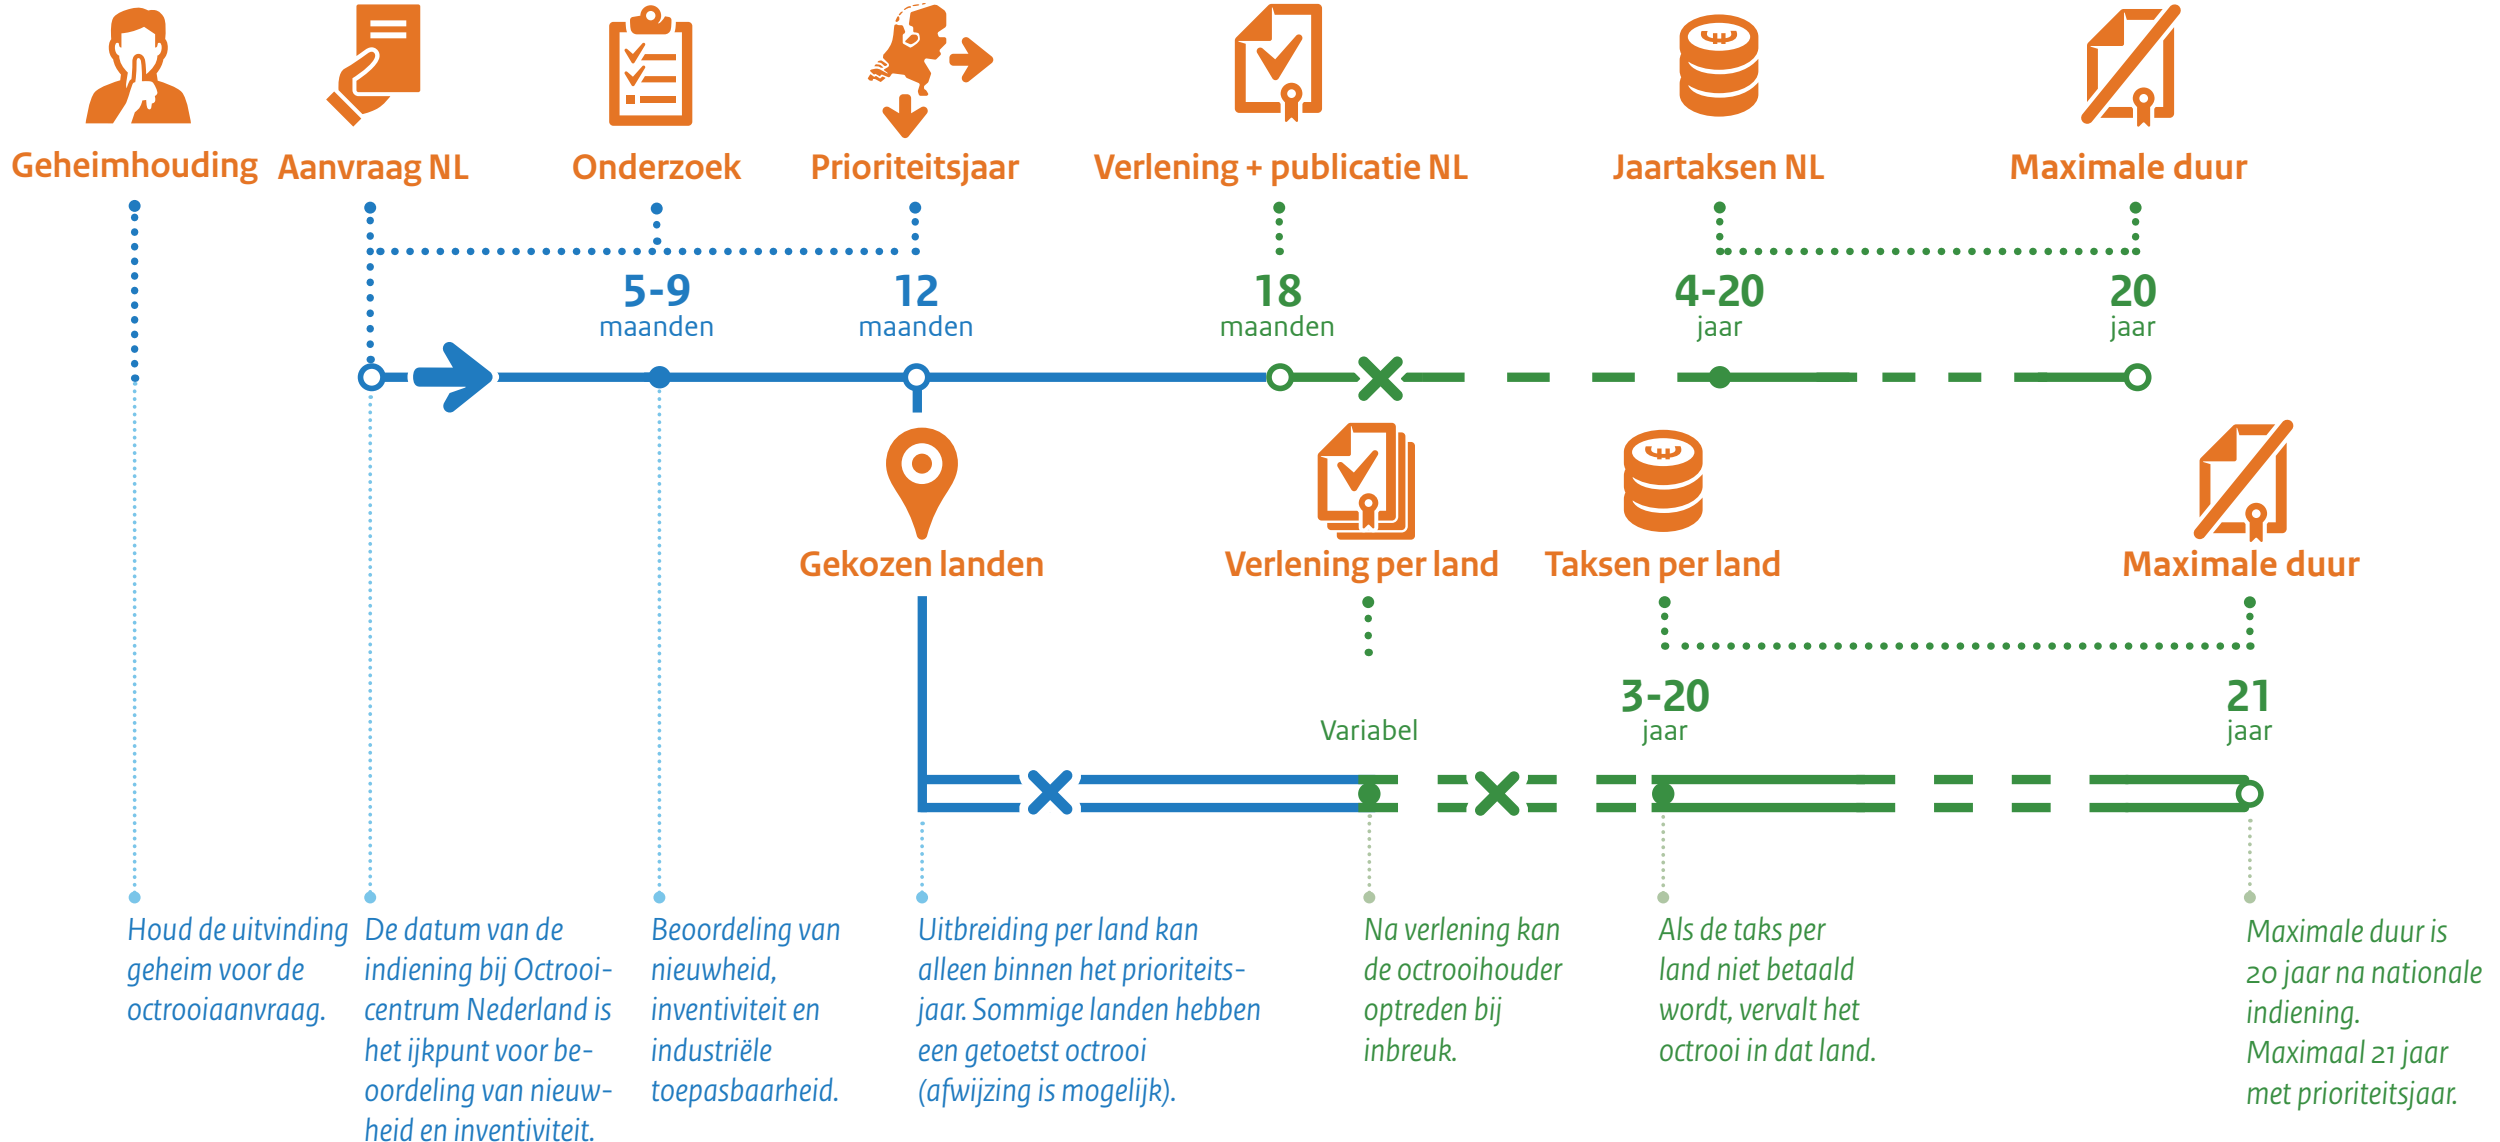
Geheimhouding
Aanvraag NL
Onderzoek
Prioriteitsjaar
Verlening + publicatie NL
Jaartaksen NL
Maximale duur

5-9
maanden

12
maanden

18
maanden

4-20
jaar

20
jaar

Gekozen landen
Verlening per land
Taksen per land
Maximale duur

Variabel

3-20
jaar

21
jaar

Houd de uitvinding geheim voor de octrooiaanvraag.

De datum van de indiening bij Octrooicentrum Nederland is het ijkpunt voor beoordeling van nieuwheid en inventiviteit.

Beoordeling van nieuwheid, inventiviteit en industriële toepasbaarheid.

Uitbreiding per land kan alleen binnen het prioriteitsjaar. Sommige landen hebben een getoetst octrooi (afwijzing is mogelijk).

Na verlening kan de octrooihouder optreden bij inbreuk.

Als de taks per land niet betaald wordt, vervalt het octrooi in dat land.

Maximale duur is 20 jaar na nationale indiening. Maximaal 21 jaar met prioriteitsjaar.